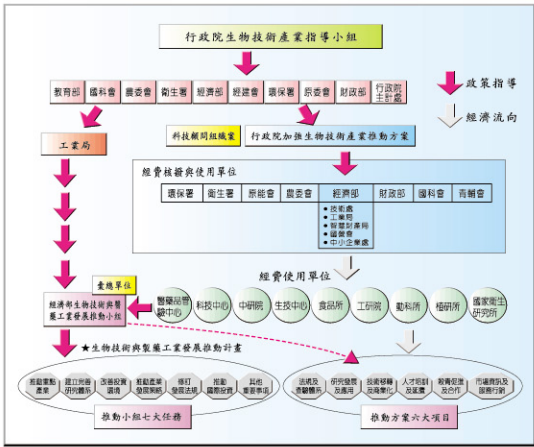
行政院生物技術產業指導小組

教育部 國科會 農委會 衛生署 經濟部 經建會 環保署 原委會 財政部 行政院主計處

政策指導

經濟流向

工業局

科技顧問組織案

行政院加強生物技術產業推動方案

經費核撥與使用單位

環保署 衛生署 原能會 農委會 經濟部 財政部 國科會 青輔會

• 技術處
• 工業局
• 智慧財產局
• 國貿局
• 中小企業處

經費使用單位

業務單位

經濟部生物技術與醫藥工業發展推動小組

醫藥品查驗中心 科技中心 中研院 生技中心 食品所 工研院 動科所 植研所 國家衛生研究院

★生物技術與製藥工業發展推動計畫

推動實驗產業 建立完善研究體系 改善投資環境 推動產業策略聯盟 修訂發展法規 推動國際投資 其他重要事項

推動小組七大任務

法規及查驗體系 研究發展及應用 技術移轉及商業化 人才培訓及延攬 廠商促進及合作 市場資訊及國際行銷

推動方案六大項目